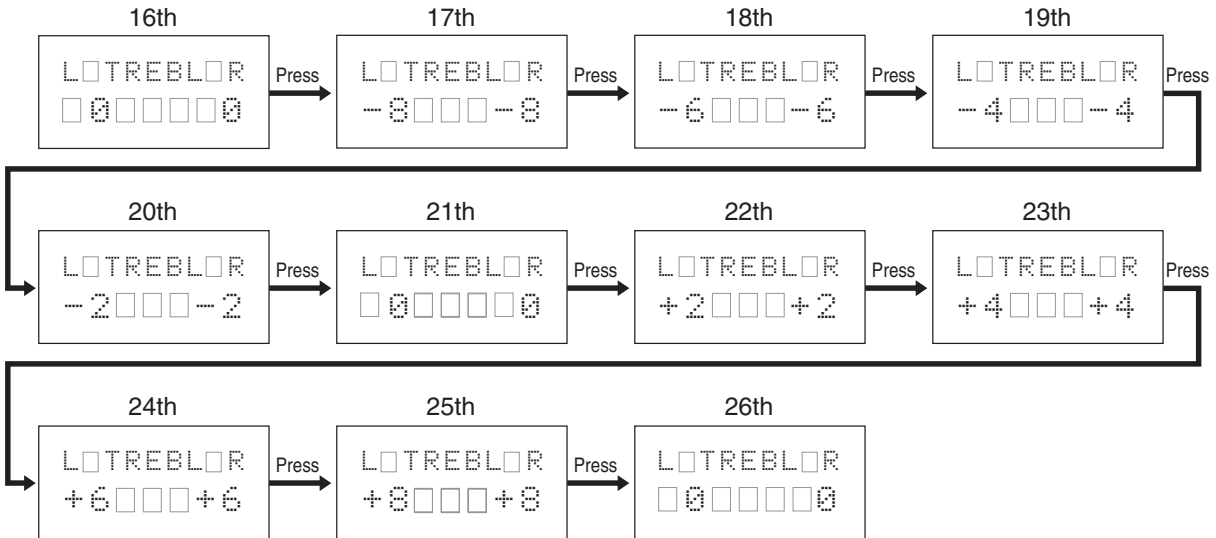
16th

L□TREBL□R
□0□□□□0

Press

17th

L□TREBL□R
-8□□□-8

Press

18th

L□TREBL□R
-6□□□-6

Press

19th

L□TREBL□R
-4□□□-4

Press

20th

L□TREBL□R
-2□□□-2

Press

21st

L□TREBL□R
□0□□□□0

Press

22nd

L□TREBL□R
+2□□□+2

Press

23th

L□TREBL□R
+4□□□+4

Press

24th

L□TREBL□R
+6□□□+6

Press

25th

L□TREBL□R
+8□□□+8

Press

26th

L□TREBL□R
□0□□□□0